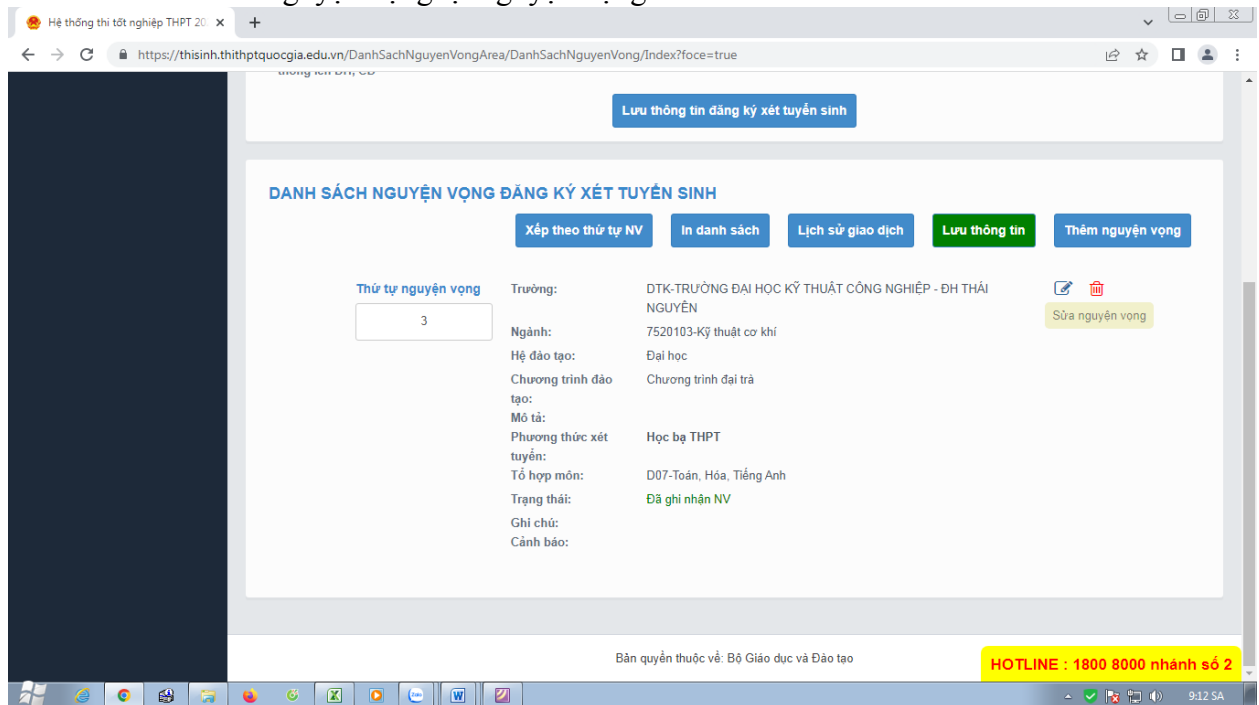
Hệ thống thi tốt nghiệp THPT 20 ×

https://thisinh.thithptquocgia.edu.vn/DanhSachNguyenVongArea/DanhSachNguyenVong/Index?foce=true

Lưu thông tin đăng ký xét tuyển sinh

DANH SÁCH NGUYỆN VỌNG ĐĂNG KÝ XÉT TUYỂN SINH

Xếp theo thứ tự NV | In danh sách | Lịch sử giao dịch | Lưu thông tin | Thêm nguyện vọng

Thứ tự nguyện vọng
3

Trường: DTK-TRƯỜNG ĐẠI HỌC KỸ THUẬT CÔNG NGHIỆP - ĐH THÁI NGUYÊN
Ngành: 7520103-Kỹ thuật cơ khí
Hệ đào tạo: Đại học
Chương trình đào tạo: Chương trình đại trà
Mô tả:
Phương thức xét tuyển: Học bạ THPT
Tổ hợp môn: D07-Toán, Hóa, Tiếng Anh
Trạng thái: Đã ghi nhận NV
Ghi chú:
Cảnh báo:

Sửa nguyện vọng

Bản quyền thuộc về: Bộ Giáo dục và Đào tạo

HOTLINE : 1800 8000 nhánh số 2

9:12 SA